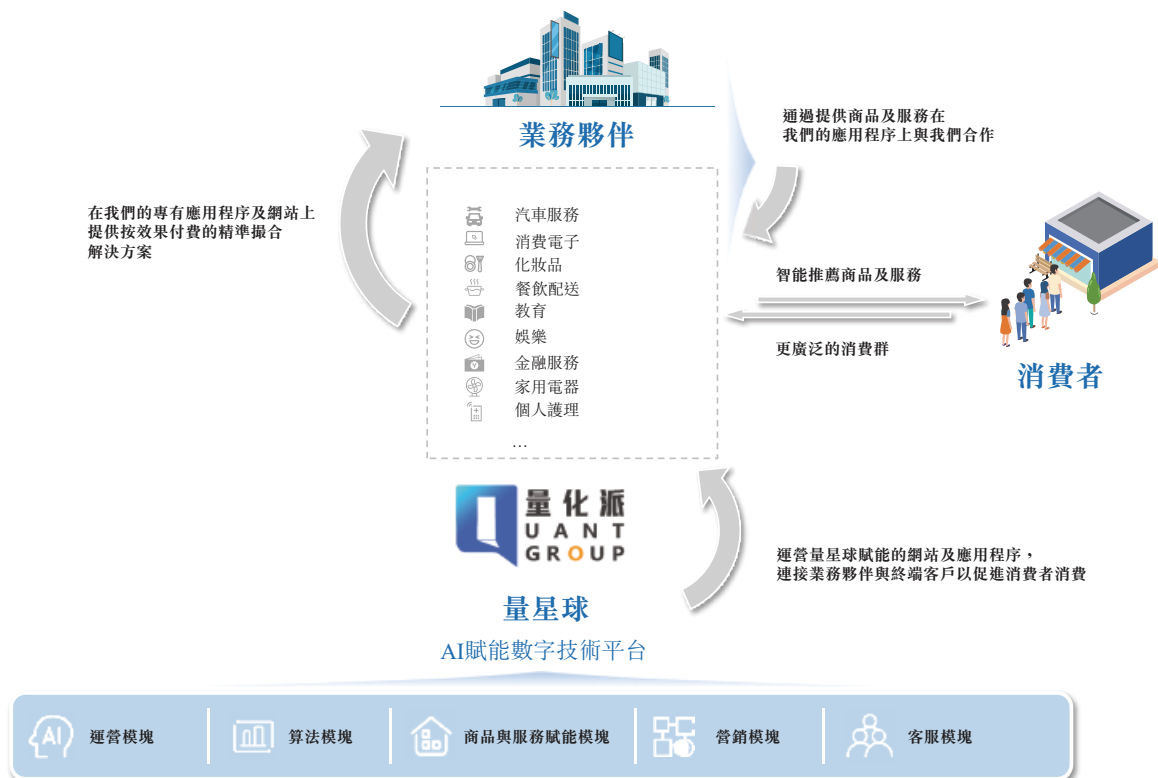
業務夥伴

通過提供商品及服務在
我們的應用程序上與我們合作

在我們的專有應用程序及網站上
提供按效果付費的精準撮合
解決方案

汽車服務
消費電子
化妝品
餐飲配送
教育
娛樂
金融服務
家用電器
個人護理
...

智能推薦商品及服務

更廣泛的消費群

消費者

量化派
UANT
GROUP

運營量星球賦能的網站及應用程序，
連接業務夥伴與終端客戶以促進消費者消費

量星球
AI賦能數字技術平台

AI 運營模塊
算法模塊
商品與服務賦能模塊
營銷模塊
客服模塊